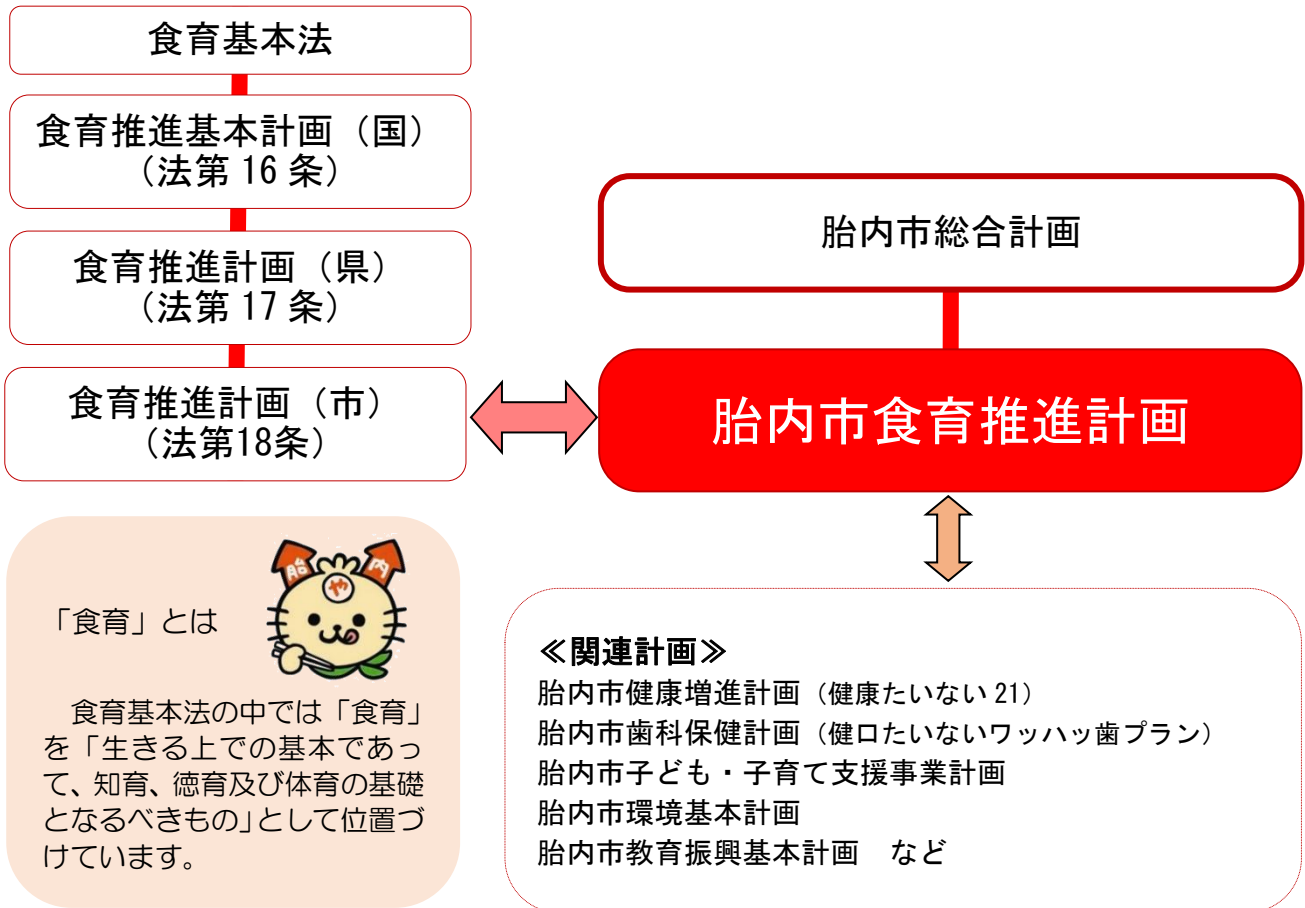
食育基本法

食育推進基本計画（国）
（法第 16 条）

食育推進計画（県）
（法第 17 条）

食育推進計画（市）
（法第18条）

胎内市総合計画

胎内市食育推進計画

「食育」とは

胎
や
内

食育基本法の中では「食育」を「生きる上での基本であって、知育、徳育及び体育の基礎となるべきもの」として位置づけています。

≪関連計画≫
胎内市健康増進計画（健康たいない 21）
胎内市歯科保健計画（健口たいないワッハッ歯プラン）
胎内市子ども・子育て支援事業計画
胎内市環境基本計画
胎内市教育振興基本計画　など